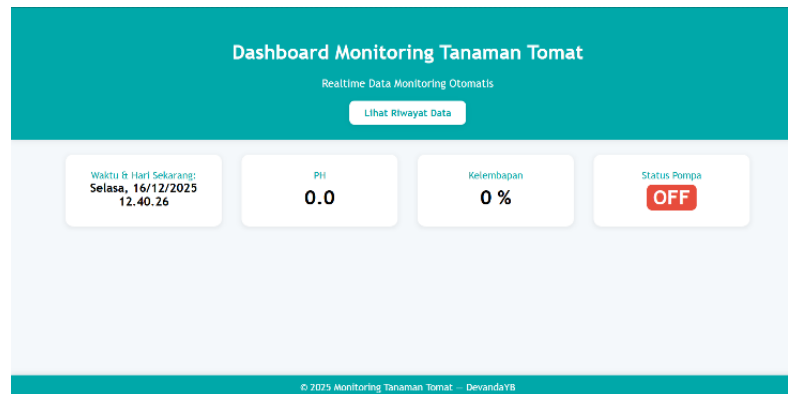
Dashboard Monitoring Tanaman Tomat

Realtime Data Monitoring Otomatis

Lihat Riwayat Data

Waktu & Hari Sekarang:
Selasa, 16/12/2025
12.40.26

PH
0.0

Kelembapan
0 %

Status Pompa
OFF

© 2025 Monitoring Tanaman Tomat — DevandaYB